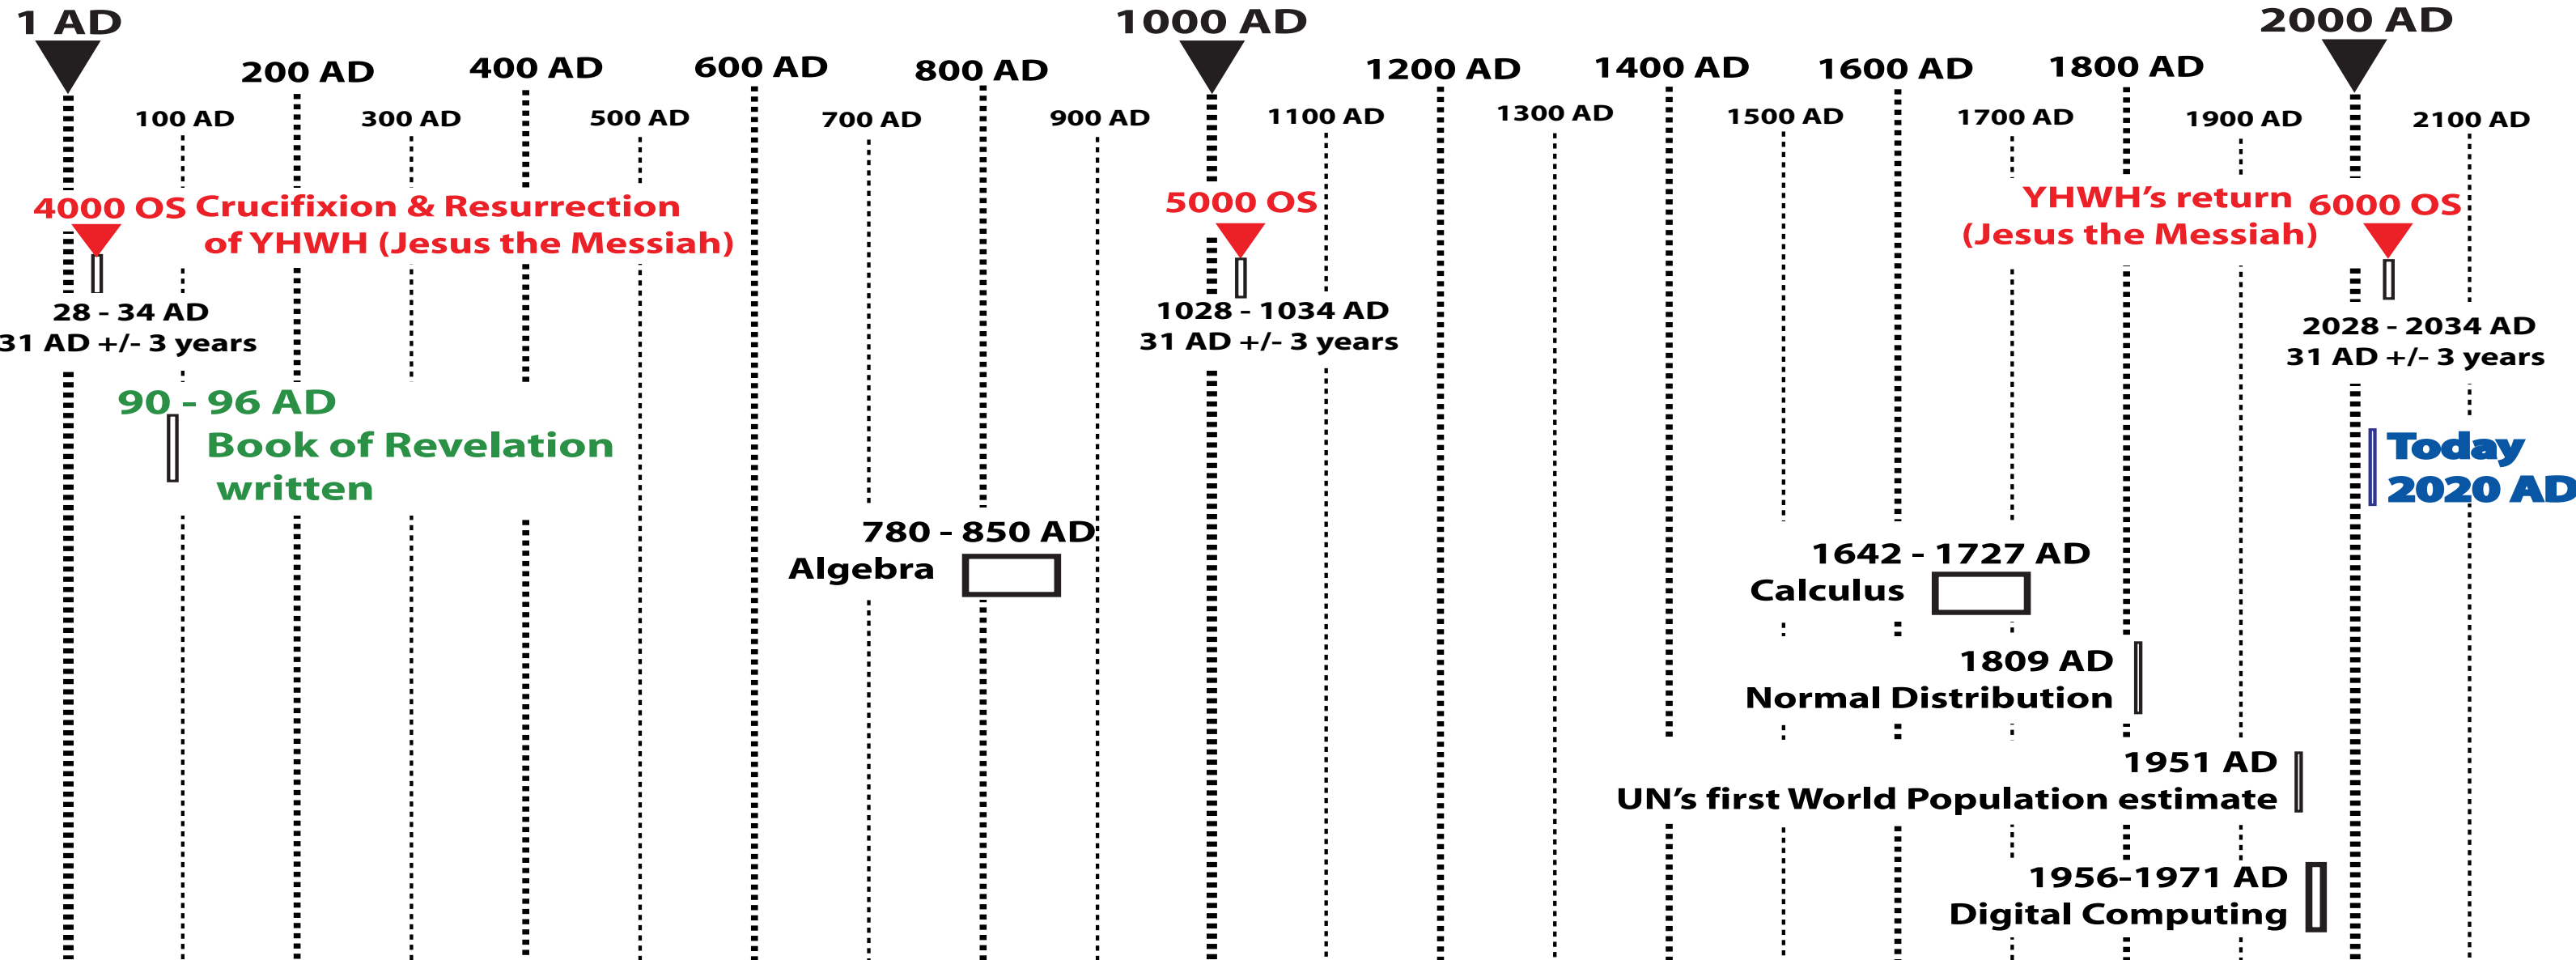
1 AD

1000 AD

2000 AD

200 AD

400 AD

600 AD

800 AD

1200 AD

1400 AD

1600 AD

1800 AD

100 AD

300 AD

500 AD

700 AD

900 AD

1100 AD

1300 AD

1500 AD

1700 AD

1900 AD

2100 AD

4000 OS Crucifixion & Resurrection of YHWH (Jesus the Messiah)

28 - 34 AD
31 AD +/- 3 years

5000 OS

1028 - 1034 AD
31 AD +/- 3 years

YHWH's return (Jesus the Messiah)

6000 OS

2028 - 2034 AD
31 AD +/- 3 years

90 - 96 AD
Book of Revelation written

Today
2020 AD

780 - 850 AD
Algebra

1642 - 1727 AD
Calculus

1809 AD
Normal Distribution

1951 AD
UN's first World Population estimate

1956-1971 AD
Digital Computing